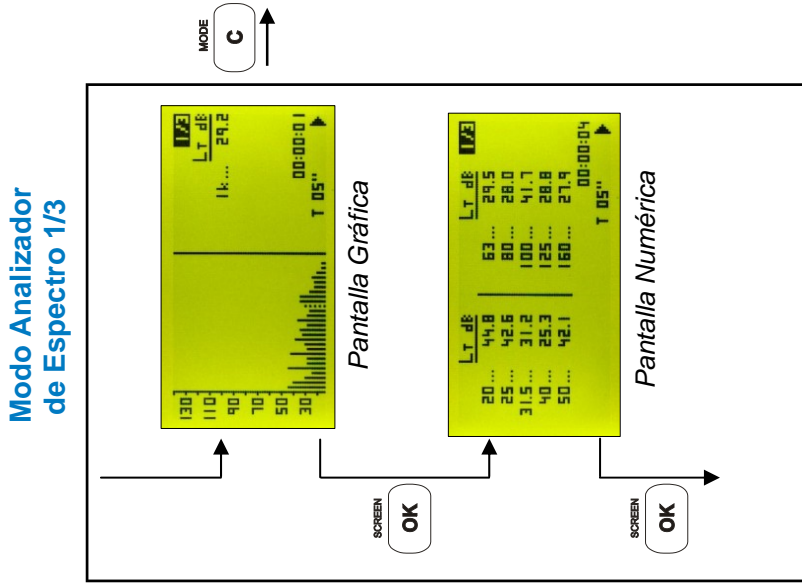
Modo Analizador de Espectro 1/3

MODE
C

1/3
Lt dB
1k... 29.2
00:00:01
T 05"
130
110
90
70
50
30

Pantalla Gráfica

1/3
Lt dB
20... 44.8
25... 42.6
31.5... 31.2
40... 25.3
50... 42.1
Lt dB
63... 29.5
80... 28.0
100... 41.7
125... 28.8
160... 27.9
00:00:04
T 05"

Pantalla Numérica

SCREEN
OK

SCREEN
OK